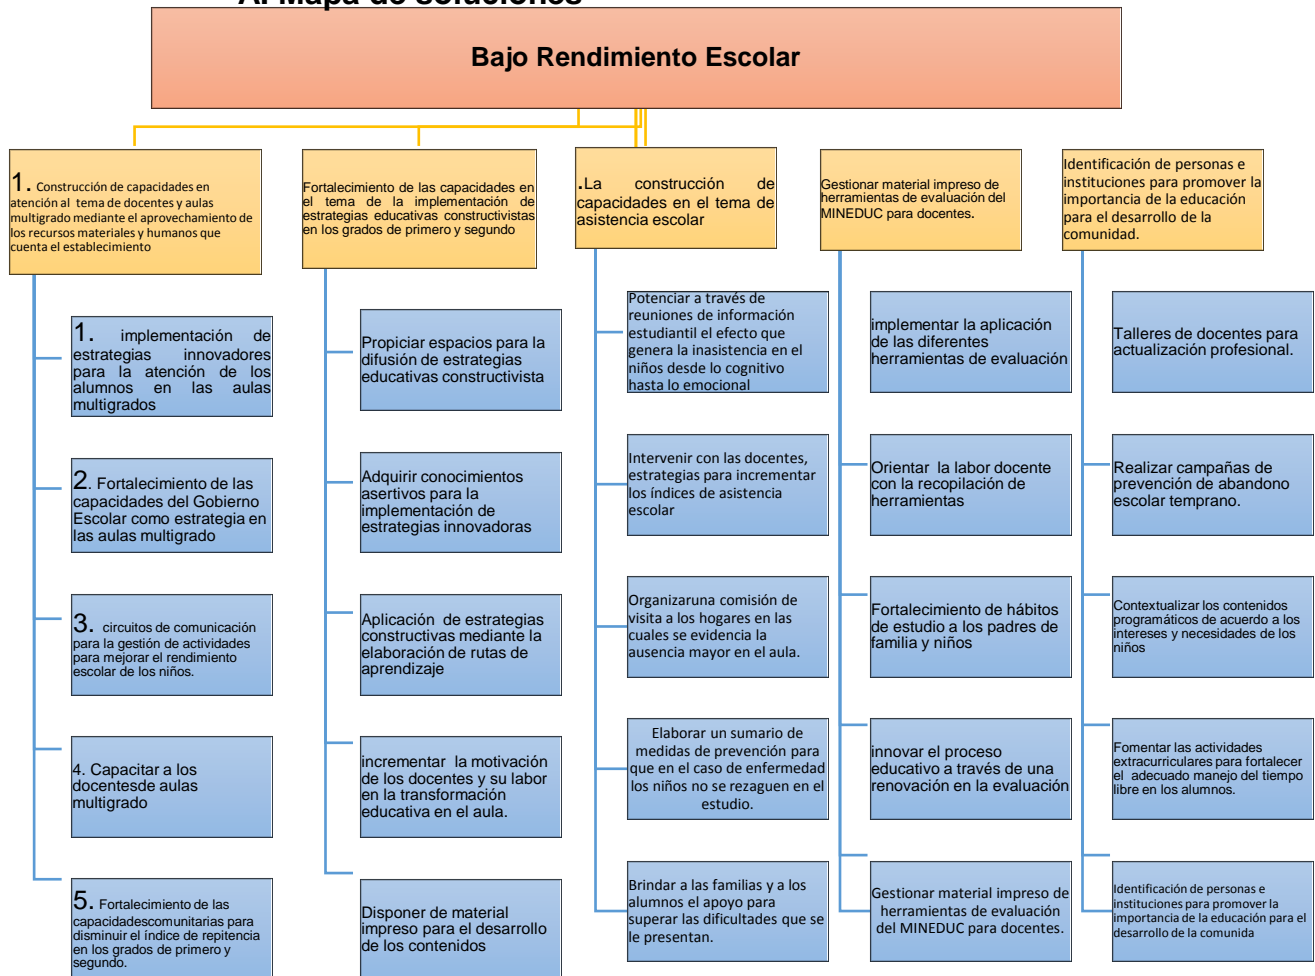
Bajo Rendimiento Escolar

1. Construcción de capacidades en atención al tema de docentes y aulas multigrado mediante el aprovechamiento de los recursos materiales y humanos que cuenta el establecimiento

1. implementación de estrategias innovadores para la atención de los alumnos en las aulas multigrados

2. Fortalecimiento de las capacidades del Gobierno Escolar como estrategia en las aulas multigrado

3. circuitos de comunicación para la gestión de actividades para mejorar el rendimiento escolar de los niños.

4. Capacitar a los docentesde aulas multigrado

5. Fortalecimiento de las capacidadescomunitarias para disminuir el índice de repitencia en los grados de primero y segundo.

Fortalecimiento de las capacidades en el tema de la implementación de estrategias educativas constructivistas en los grados de primero y segundo

Propiciar espacios para la difusión de estrategias educativas constructivista

Adquirir conocimientos asertivos para la implementación de estrategias innovadoras

Aplicación de estrategias constructivas mediante la elaboración de rutas de aprendizaje

incrementar la motivación de los docentes y su labor en la transformación educativa en el aula.

Disponer de material impreso para el desarrollo de los contenidos

.La construcción de capacidades en el tema de asistencia escolar

Potenciar a través de reuniones de información estudiantil el efecto que genera la inasistencia en el niños desde lo cognitivo hasta lo emocional

Intervenir con las docentes, estrategias para incrementar los índices de asistencia escolar

Organizaruna comisión de visita a los hogares en las cuales se evidencia la ausencia mayor en el aula.

Elaborar un sumario de medidas de prevención para que en el caso de enfermedad los niños no se rezaguen en el estudio.

Brindar a las familias y a los alumnos el apoyo para superar las dificultades que se le presentan.

Gestionar material impreso de herramientas de evaluación del MINEDUC para docentes.

implementar la aplicación de las diferentes herramientas de evaluación

Orientar la labor docente con la recopilación de herramientas

Fortalecimiento de hábitos de estudio a los padres de familia y niños

innovar el proceso educativo a través de una renovación en la evaluación

Gestionar material impreso de herramientas de evaluación del MINEDUC para docentes.

Identificación de personas e instituciones para promover la importancia de la educación para el desarrollo de la comunidad.

Talleres de docentes para actualización profesional.

Realizar campañas de prevención de abandono escolar temprano.

Contextualizar los contenidos programáticos de acuerdo a los intereses y necesidades de los niños

Fomentar las actividades extracurriculares para fortalecer el adecuado manejo del tiempo libre en los alumnos.

Identificación de personas e instituciones para promover la importancia de la educación para el desarrollo de la comunida